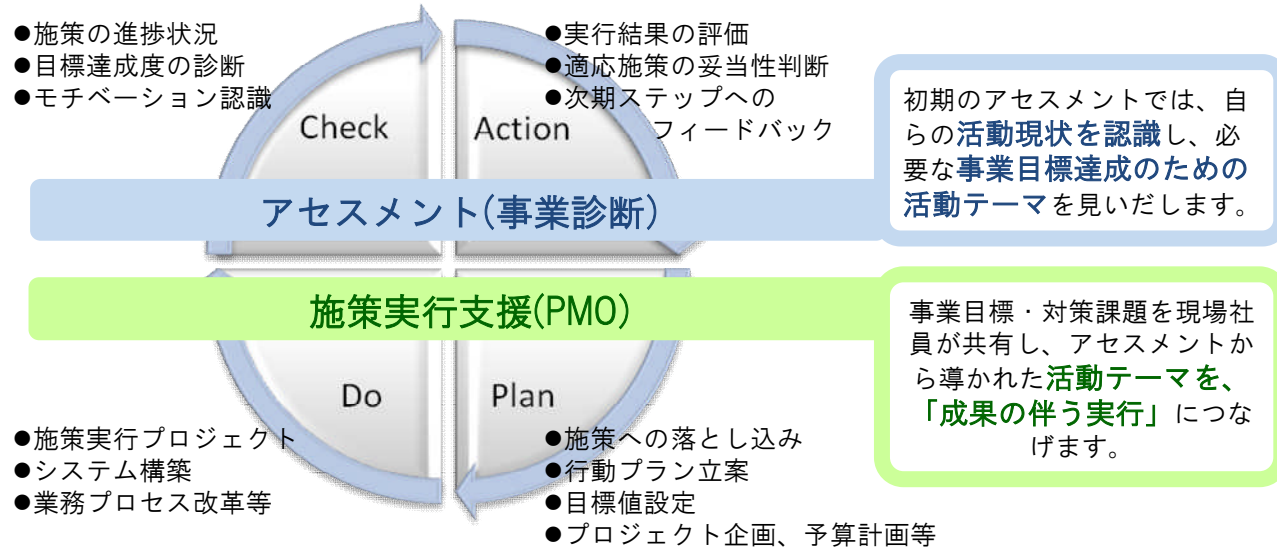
●施策の進捗状況
●目標達成度の診断
●モチベーション認識

●実行結果の評価
●適応施策の妥当性判断
●次期ステップへの
フィードバック

Check

Action

アセスメント(事業診断)

初期のアセスメントでは、自らの活動現状を認識し、必要な事業目標達成のための活動テーマを見いだします。

施策実行支援(PMO)

事業目標・対策課題を現場社員が共有し、アセスメントから導かれた活動テーマを、「成果の伴う実行」につなげます。

Do

Plan

●施策実行プロジェクト
●システム構築
●業務プロセス改革等

●施策への落とし込み
●行動プラン立案
●目標値設定
●プロジェクト企画、予算計画等